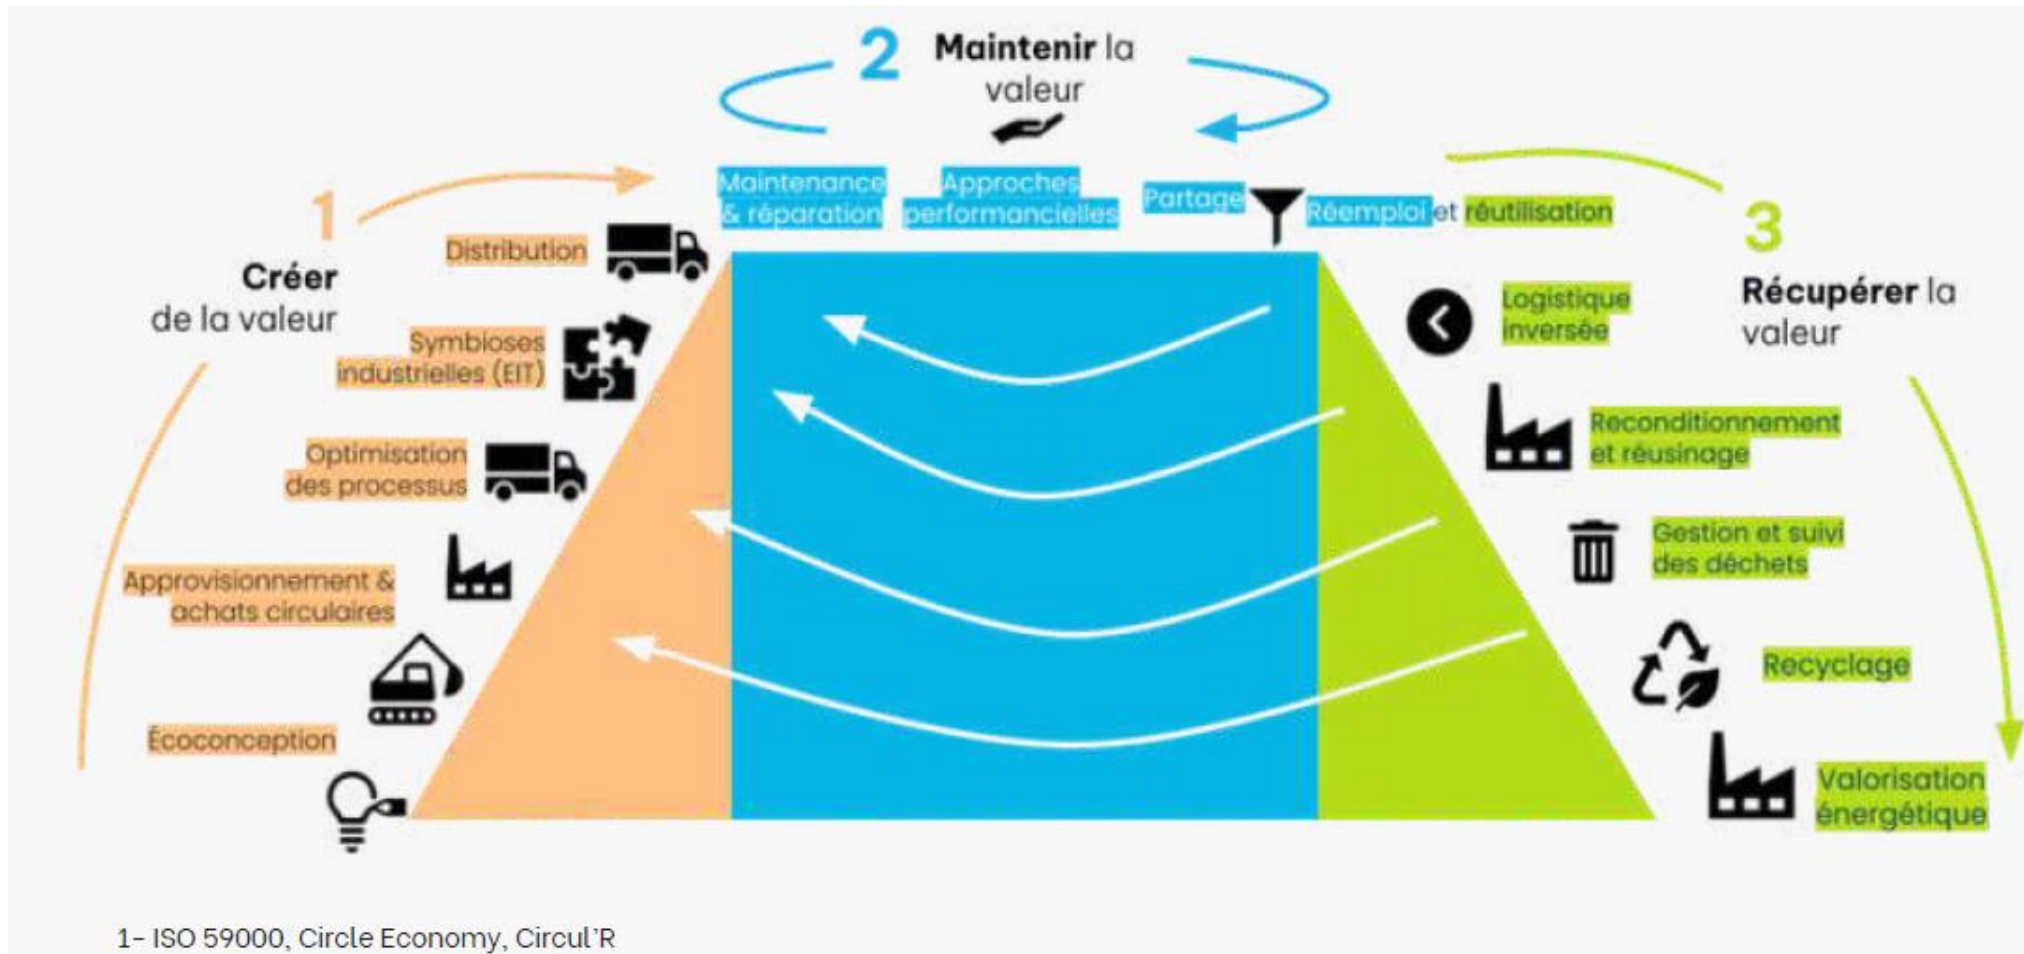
2 Maintenir la valeur

Maintenance & réparation

Approches performancielles

Partage

Réemploi et réutilisation

1 Créer de la valeur

Distribution

Symbioses industrielles (EIT)

Optimisation des processus

Approvisionnement & achats circulaires

Écoconception

3 Récupérer la valeur

Logistique inversée

Reconditionnement et réusinage

Gestion et suivi des déchets

Recyclage

Valorisation énergétique

1- ISO 59000, Circle Economy, Circul'R